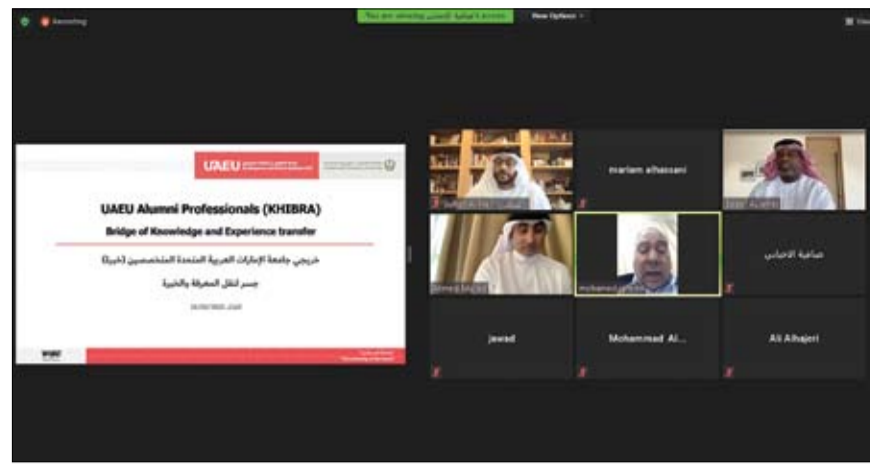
Recording

You are viewing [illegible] screen

View Options

UAEU

UAEU Alumni Professionals (KHIBRA)

Bridge of Knowledge and Experience transfer

خريجي جامعة الإمارات العربية المتحدة المتخصصين (خبرة)

جسر لنقل المعرفة والخبرة

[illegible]

mariam alhassani

صافية الاحبابي

jawad

Mohammad Al...

Ali Alhajeri

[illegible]

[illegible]

Ahmed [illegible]

mohamed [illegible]